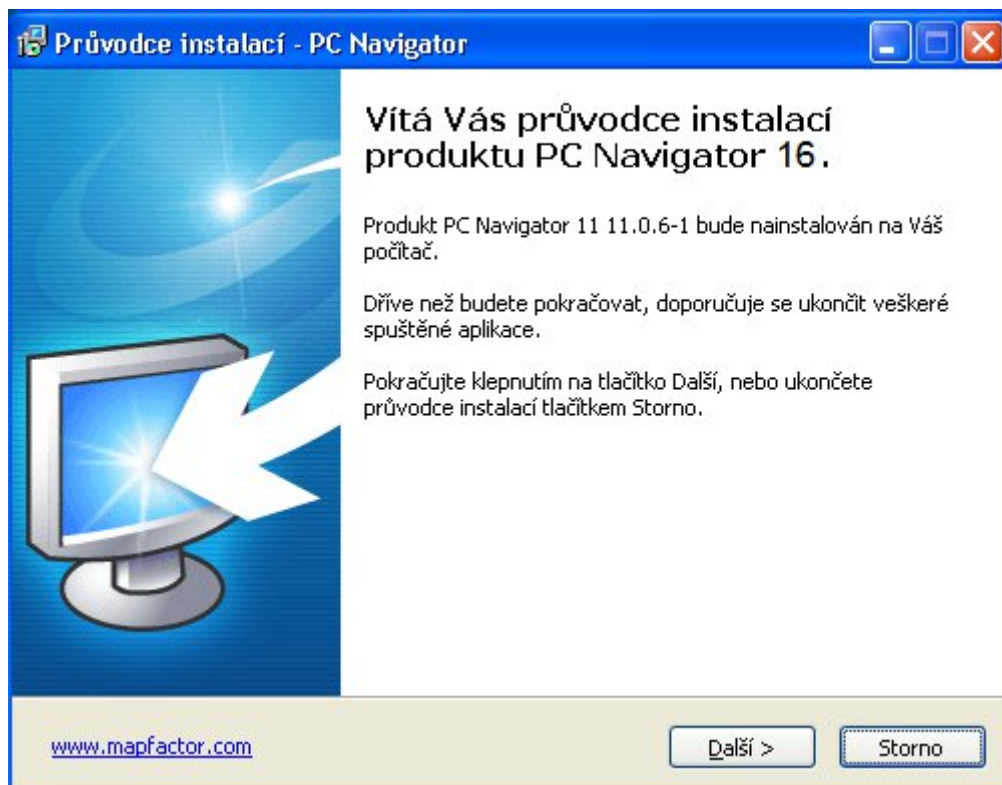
Průvodce instalací - PC Navigator

Vítá Vás průvodce instalací produktu PC Navigator 16.

Produkt PC Navigator 11 11.0.6-1 bude nainstalován na Váš počítač.

Dříve než budete pokračovat, doporučuje se ukončit veškeré spuštěné aplikace.

Pokračujte klepnutím na tlačítko Další, nebo ukončete průvodce instalací tlačítkem Storno.

www.mapfactor.com

Další >

Storno